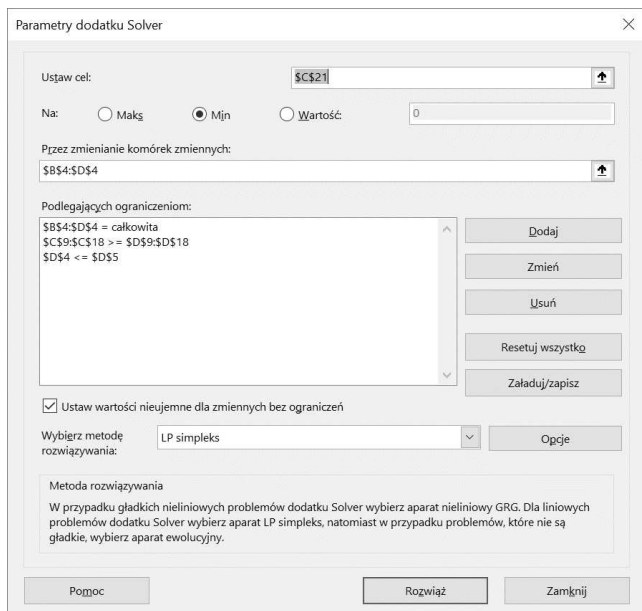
Parametry dodatku Solver

Ustaw cel: $C$21

Na: Maks Min Wartość: 0

Przez zmienianie komórek zmiennych:
$B$4:$D$4

Podlegających ograniczeniom:
$B$4:$D$4 = całkowita
$C$9:$C$18 >= $D$9:$D$18
$D$4 <= $D$5

Dodaj
Zmień
Usuń
Resetuj wszystko
Załaduj/zapisz

Ustaw wartości nieujemne dla zmiennych bez ograniczeń

Wybierz metodę rozwiązywania: LP simpleks
Opcje

Metoda rozwiązywania
W przypadku gładkich nieliniowych problemów dodatku Solver wybierz aparat nieliniowy GRG. Dla liniowych problemów dodatku Solver wybierz aparat LP simpleks, natomiast w przypadku problemów, które nie są gładkie, wybierz aparat ewolucyjny.

Pomoc
Rozwiąż
Zamknij